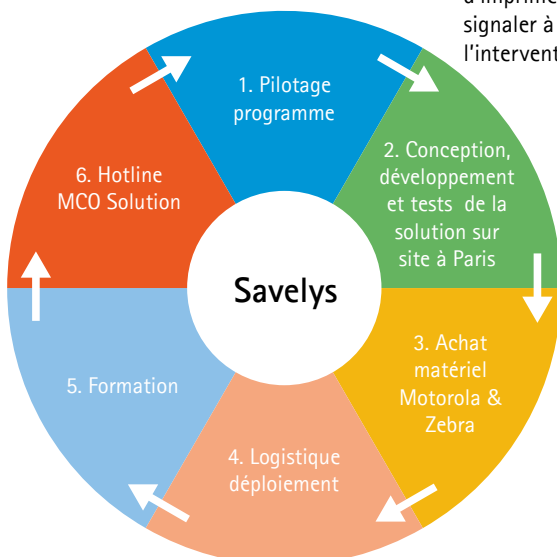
d'imprim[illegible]
signaler à
l'intervent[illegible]

1. Pilotage programme

2. Conception, développement et tests de la solution sur site à Paris

3. Achat matériel Motorola & Zebra

4. Logistique déploiement

5. Formation

6. Hotline MCO Solution

Savelys